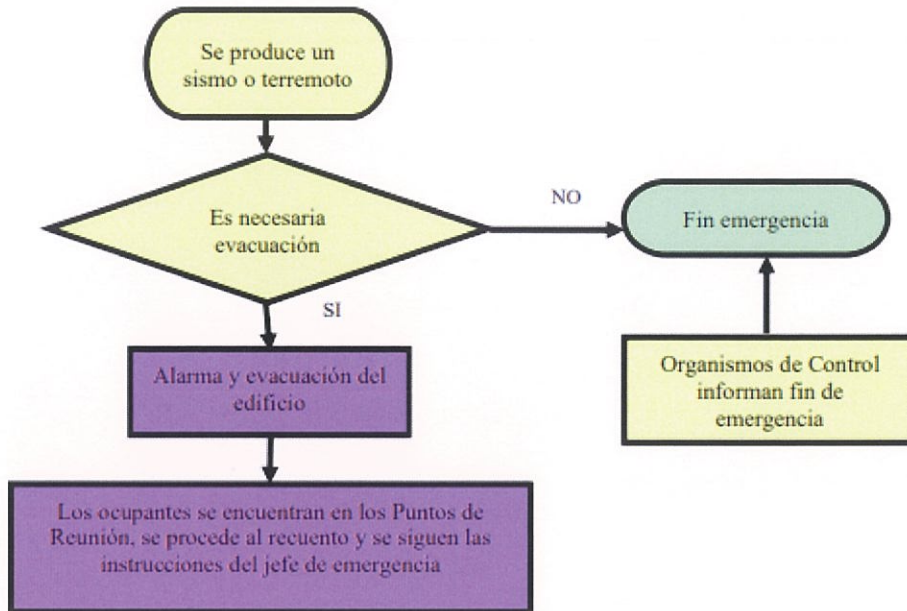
Se produce un sismo o terremoto

Es necesaria evacuación

NO

Fin emergencia

SI

Alarma y evacuación del edificio

Organismos de Control informan fin de emergencia

Los ocupantes se encuentran en los Puntos de Reunión, se procede al recuento y se siguen las instrucciones del jefe de emergencia